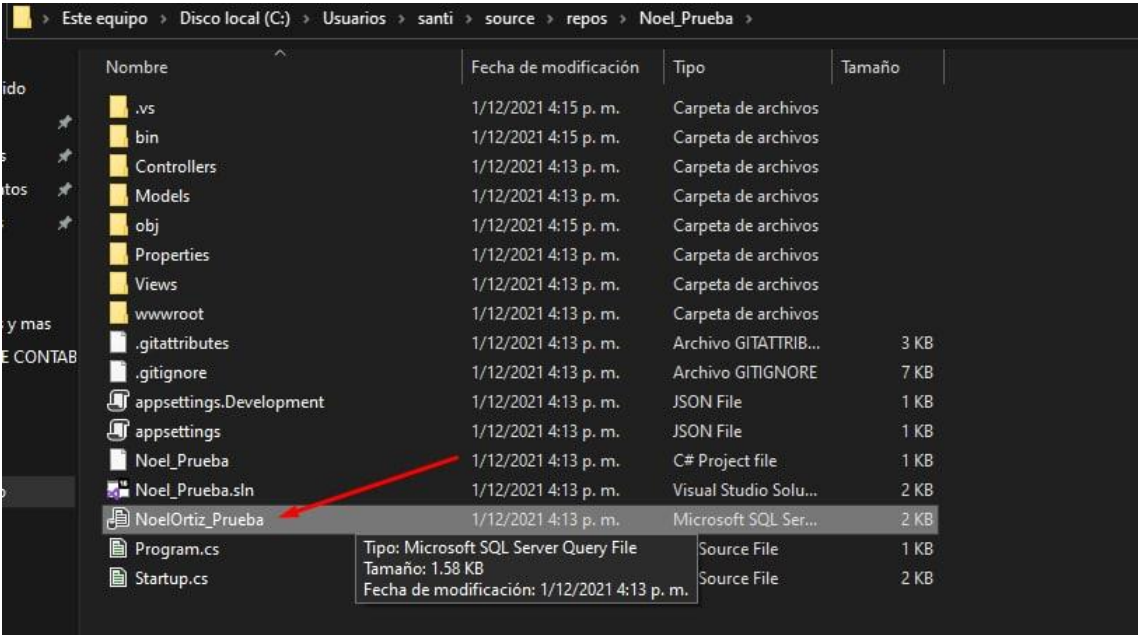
> Este equipo > Disco local (C:) > Usuarios > santi > source > repos > Noel_Prueba >

ido
s
atos
s
y mas
E CONTAB
o

| Nombre | Fecha de modificación | Tipo | Tamaño |
|---|---|---|---|
| .vs | 1/12/2021 4:15 p. m. | Carpeta de archivos | |
| bin | 1/12/2021 4:15 p. m. | Carpeta de archivos | |
| Controllers | 1/12/2021 4:13 p. m. | Carpeta de archivos | |
| Models | 1/12/2021 4:13 p. m. | Carpeta de archivos | |
| obj | 1/12/2021 4:15 p. m. | Carpeta de archivos | |
| Properties | 1/12/2021 4:13 p. m. | Carpeta de archivos | |
| Views | 1/12/2021 4:13 p. m. | Carpeta de archivos | |
| wwwroot | 1/12/2021 4:13 p. m. | Carpeta de archivos | |
| .gitattributes | 1/12/2021 4:13 p. m. | Archivo GITATTRIB... | 3 KB |
| .gitignore | 1/12/2021 4:13 p. m. | Archivo GITIGNORE | 7 KB |
| appsettings.Development | 1/12/2021 4:13 p. m. | JSON File | 1 KB |
| appsettings | 1/12/2021 4:13 p. m. | JSON File | 1 KB |
| Noel_Prueba | 1/12/2021 4:13 p. m. | C# Project file | 1 KB |
| Noel_Prueba.sln | 1/12/2021 4:13 p. m. | Visual Studio Solu... | 2 KB |
| NoelOrtiz_Prueba | 1/12/2021 4:13 p. m. | Microsoft SQL Ser... | 2 KB |
| Program.cs | | Source File | 1 KB |
| Startup.cs | | Source File | 2 KB |

Tipo: Microsoft SQL Server Query File
Tamaño: 1.58 KB
Fecha de modificación: 1/12/2021 4:13 p. m.